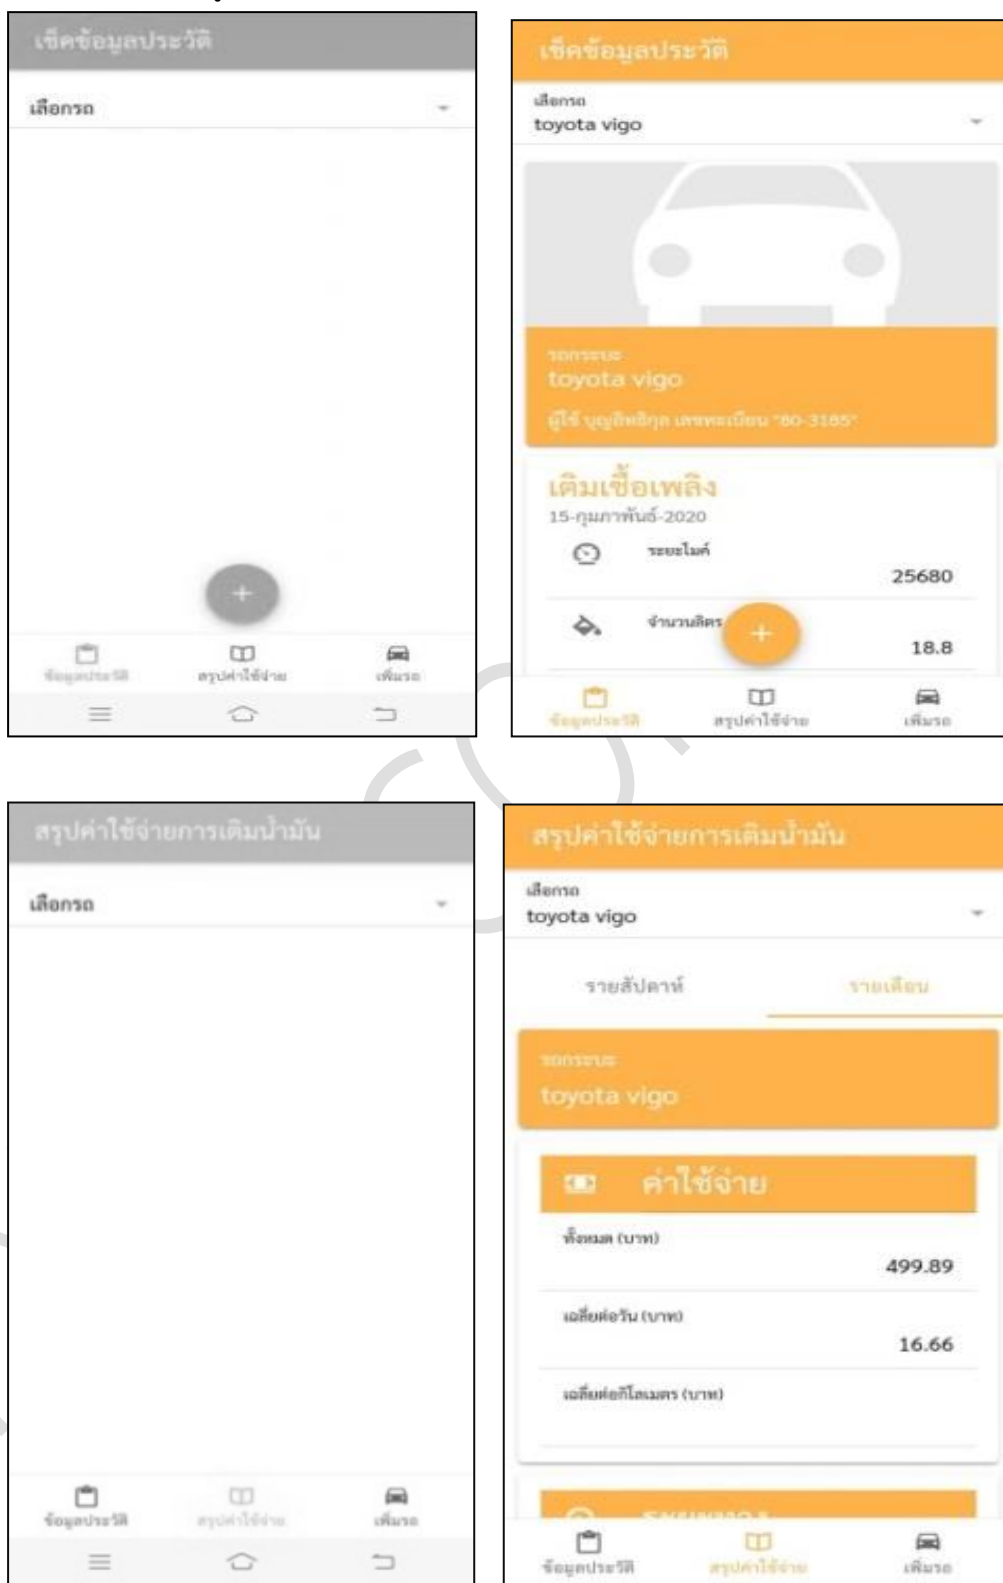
เช็คข้อมูลประวัติ

เลือกรถ

+

ข้อมูลประวัติ
สรุปค่าใช้จ่าย
เพิ่มรถ

เช็คข้อมูลประวัติ

เลือกรถ
toyota vigo

รถกระบะ
toyota vigo
ผู้ใช้ บุญฤทธิ์กุล เลขทะเบียน "80-3165"

เติมเชื้อเพลิง
15-กุมภาพันธ์-2020
ระยะไมล์
25680
จำนวนลิตร
18.8

+

ข้อมูลประวัติ
สรุปค่าใช้จ่าย
เพิ่มรถ

สรุปค่าใช้จ่ายการเติมน้ำมัน

เลือกรถ

ข้อมูลประวัติ
สรุปค่าใช้จ่าย
เพิ่มรถ

สรุปค่าใช้จ่ายการเติมน้ำมัน

เลือกรถ
toyota vigo

รายสัปดาห์
รายเดือน

รถกระบะ
toyota vigo

ค่าใช้จ่าย
ทั้งหมด (บาท)
499.89
เฉลี่ยต่อวัน (บาท)
16.66
เฉลี่ยต่อกิโลเมตร (บาท)

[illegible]

ข้อมูลประวัติ
สรุปค่าใช้จ่าย
เพิ่มรถ